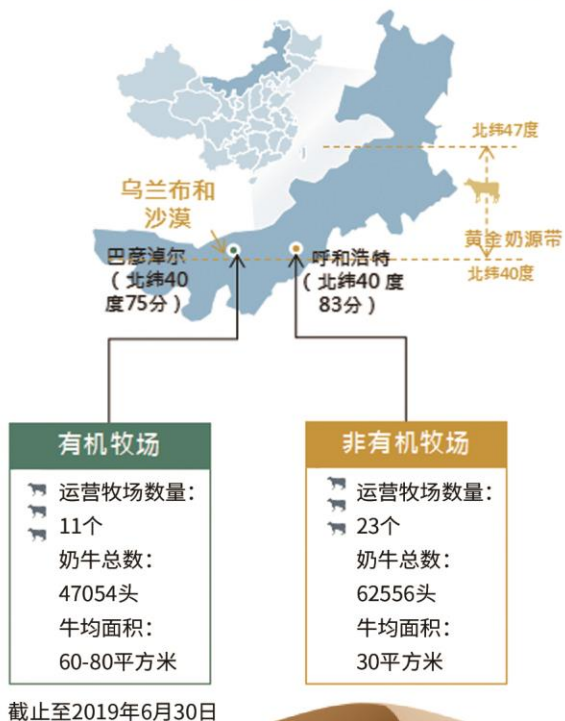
北纬47度

乌兰布和沙漠

黄金奶源带

巴彦淖尔
（北纬40度75分）

呼和浩特
（北纬40度83分）

北纬40度

有机牧场

运营牧场数量：
11个
奶牛总数：
47054头
牛均面积：
60-80平方米

非有机牧场

运营牧场数量：
23个
奶牛总数：
62556头
牛均面积：
30平方米

截止至2019年6月30日